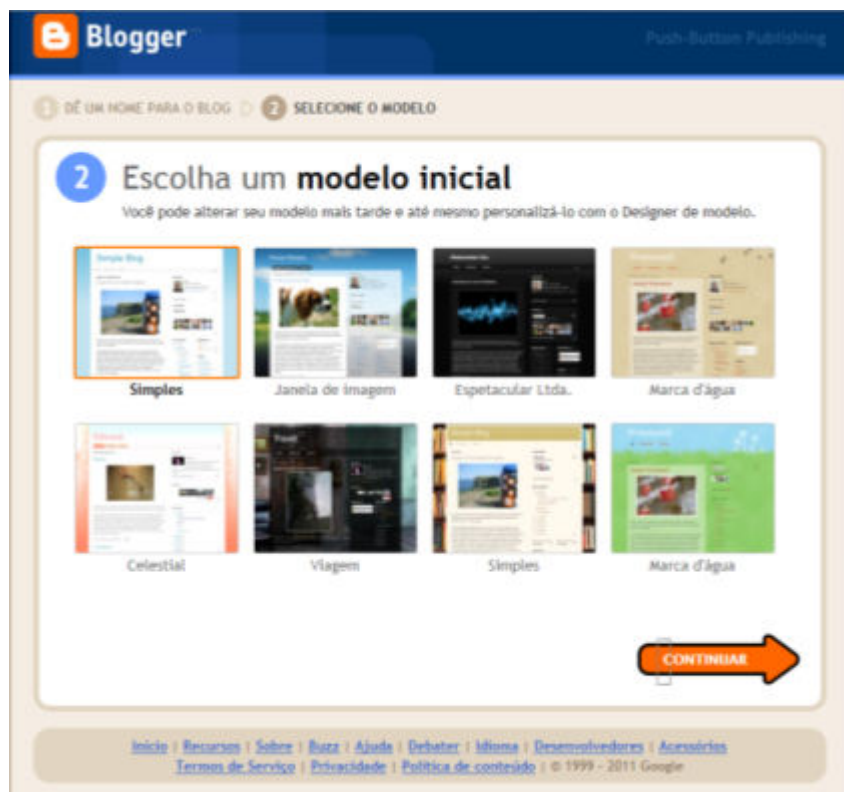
Blogger

Push-Button Publishing

1 DÊ UM NOME PARA O BLOG 2 SELECIONE O MODELO

2 Escolha um modelo inicial

Você pode alterar seu modelo mais tarde e até mesmo personalizá-lo com o Designer de modelo.

Simples
Janela de imagem
Espetacular Ltda.
Marca d'água
Celestial
Viagem
Simples
Marca d'água

CONTINUAR

Início | Recursos | Sobre | Buzz | Ajuda | Debater | Idioma | Desenvolvedores | Acessórios
Termos de Serviço | Privacidade | Política de conteúdo | © 1999 - 2011 Google